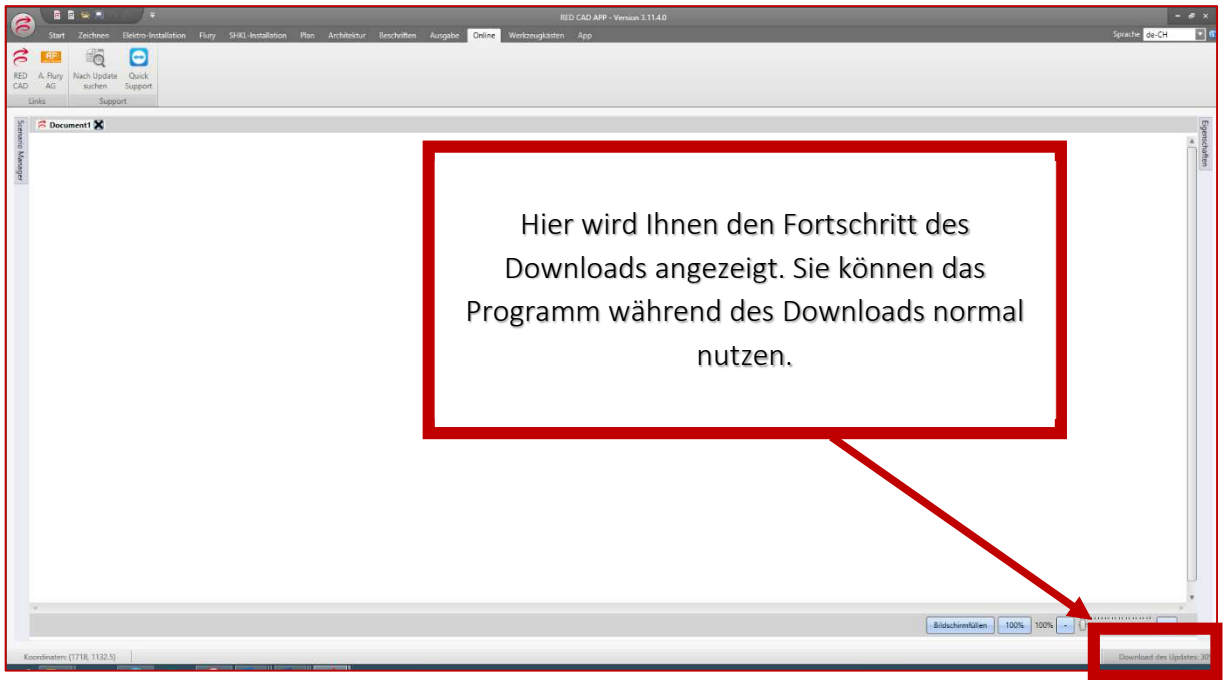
RED CAD APP - Version 3.11.4.0

Start Zeichnen Elektro-Installation Flury SHKL-Installation Plan Architektur Beschriften Ausgabe Online Werkzeugkästen App

Sprache de-CH

RED CAD A. Flury AG Nach Update suchen Quick Support

Links Support

Szenario Manager

Document1

Eigenschaften

Hier wird Ihnen den Fortschritt des Downloads angezeigt. Sie können das Programm während des Downloads normal nutzen.

Bildschirmfüllen 100% 100% -

Koordinaten: (1718, 1132.5)

Download des Updates: 30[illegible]